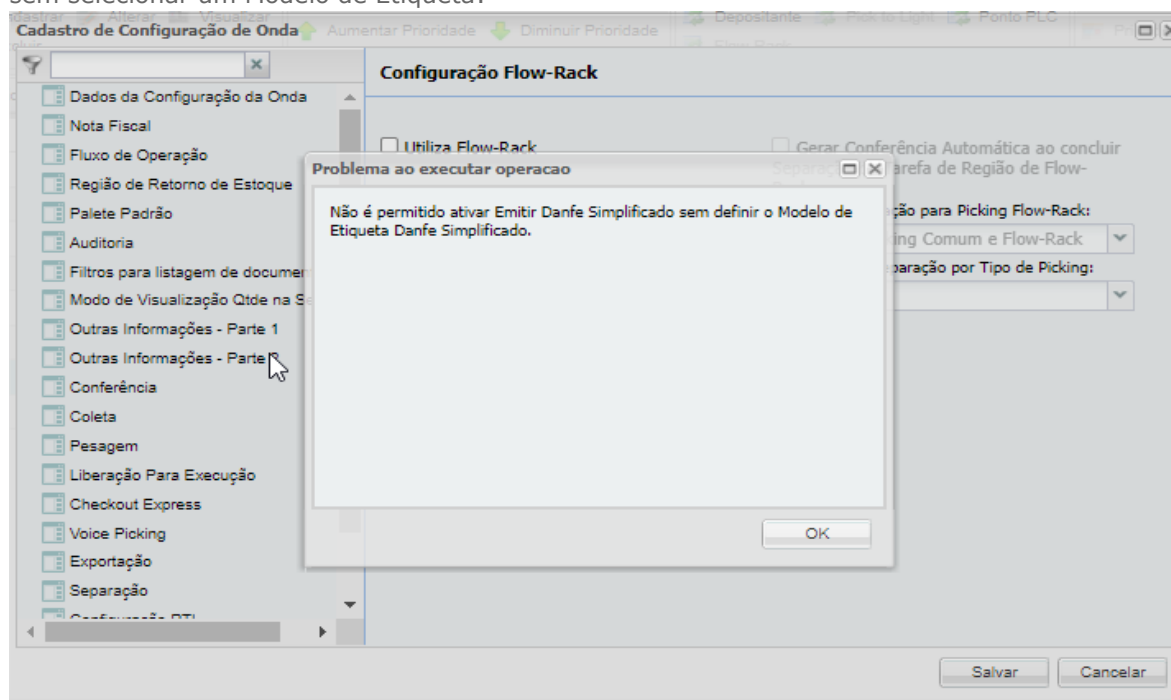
sem selecionar um Modelo de Etiqueta.

Cadastro de Configuração de Onda

Aumentar Prioridade Diminuir Prioridade

Depositante Pick to Light Ponto PLC

Dados da Configuração da Onda
Nota Fiscal
Fluxo de Operação
Região de Retorno de Estoque
Palete Padrão
Auditoria
Filtros para listagem de documen
Modo de Visualização Qtde na Se
Outras Informações - Parte 1
Outras Informações - Parte
Conferência
Coleta
Pesagem
Liberação Para Execução
Checkout Express
Voice Picking
Exportação
Separação

Configuração Flow-Rack

Utiliza Flow-Rack

Gerar Conferência Automática ao concluir Separaç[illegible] arefa de Região de Flow-

ção para Picking Flow-Rack:
ing Comum e Flow-Rack
paração por Tipo de Picking:

Problema ao executar operacao

Não é permitido ativar Emitir Danfe Simplificado sem definir o Modelo de Etiqueta Danfe Simplificado.

OK

Salvar Cancelar